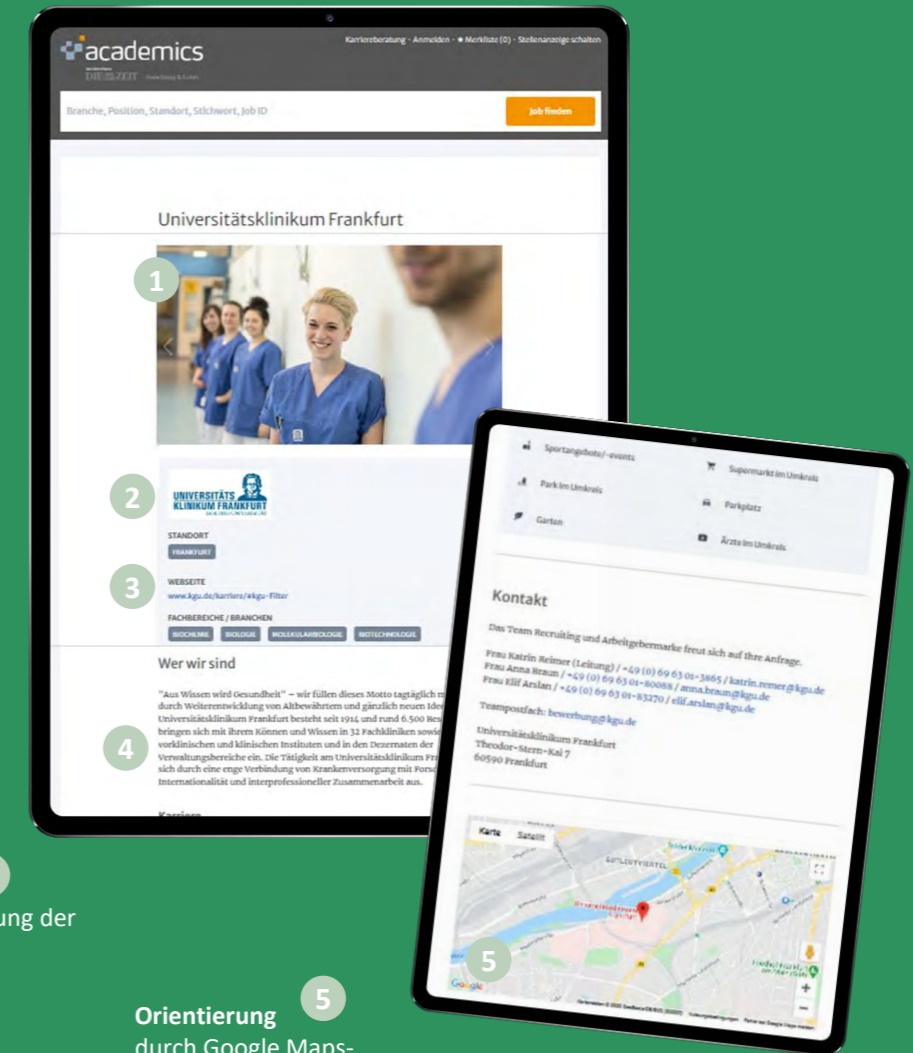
academics

DIE ZEIT

Karriereberatung · Anmelden · ★ Merkliste (0) · Stellenanzeige schalten

Branche, Position, Standort, Stichwort, Job ID

Job finden

Universitätsklinikum Frankfurt

1

2

UNIVERSITÄTS KLINIKUM FRANKFURT

STANDORT

FRANKFURT

3

WEBSEITE

www.kgu.de/karriere/#kgu-Filter

FACHBEREICHE / BRANCHEN

BIOCHEMIE BIOLOGIE MOLEKULARBIOLOGIE BIOTECHNOLOGIE

Wer wir sind

4

"Aus Wissen wird Gesundheit" – wir füllen dieses Motto tagtäglich m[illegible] durch Weiterentwicklung von Altbewährtem und gänzlich neuen Ide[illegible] Universitätsklinikum Frankfurt besteht seit 1914 und rund 6.500 Bes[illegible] bringen sich mit ihrem Können und Wissen in 32 Fachkliniken sowie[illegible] vorklinischen und klinischen Instituten und in den Dezernaten der Verwaltungsbereiche ein. Die Tätigkeit am Universitätsklinikum Fr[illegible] sich durch eine enge Verbindung von Krankenversorgung mit Fors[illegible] Internationalität und interprofessioneller Zusammenarbeit aus.

Karriere

Sportangebote/-events

Supermarkt im Umkreis

Park im Umkreis

Parkplatz

Garten

Ärzte im Umkreis

Kontakt

Das Team Recruiting und Arbeitgebermarke freut sich auf Ihre Anfrage.

Frau Katrin Reimer (Leitung) / +49 (0) 69 63 01-3865 / katrin.reimer@kgu.de
Frau Anna Braun / +49 (0) 69 63 01-80088 / anna.braun@kgu.de
Frau Elif Arslan / +49 (0) 69 63 01-83270 / elif.arslan@kgu.de

Teampostfach: bewerbung@kgu.de

Universitätsklinikum Frankfurt
Theodor-Stern-Kai 7
60590 Frankfurt

Karte Satellit

GUTLEUTVIERTEL

5

Google

ung der

Orientierung 5
durch Google Maps-